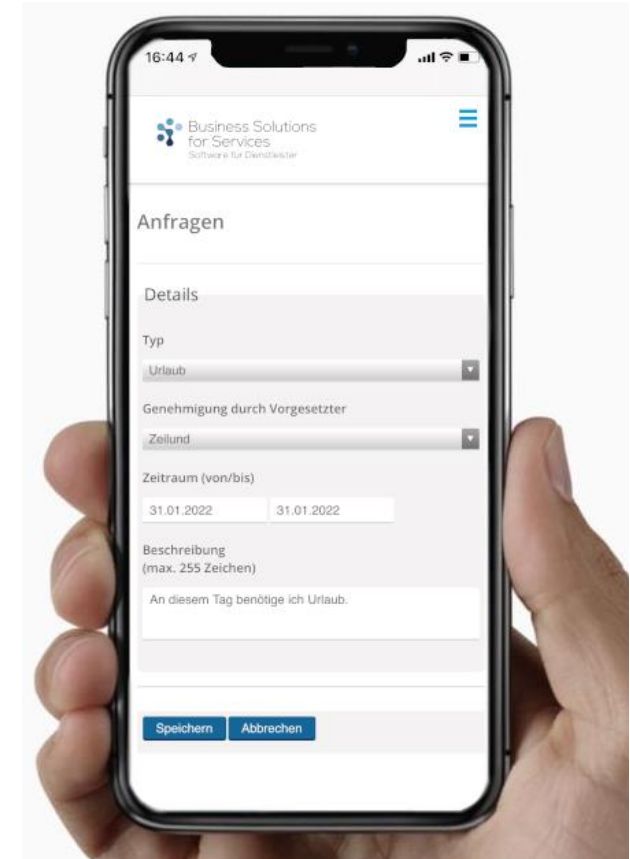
16:44

Business Solutions for Services
Software für Dienstleister

Anfragen

Details

Typ

Urlaub

Genehmigung durch Vorgesetzter

Zeilund

Zeitraum (von/bis)

31.01.2022

31.01.2022

Beschreibung
(max. 255 Zeichen)

An diesem Tag benötige ich Urlaub.

Speichern

Abbrechen